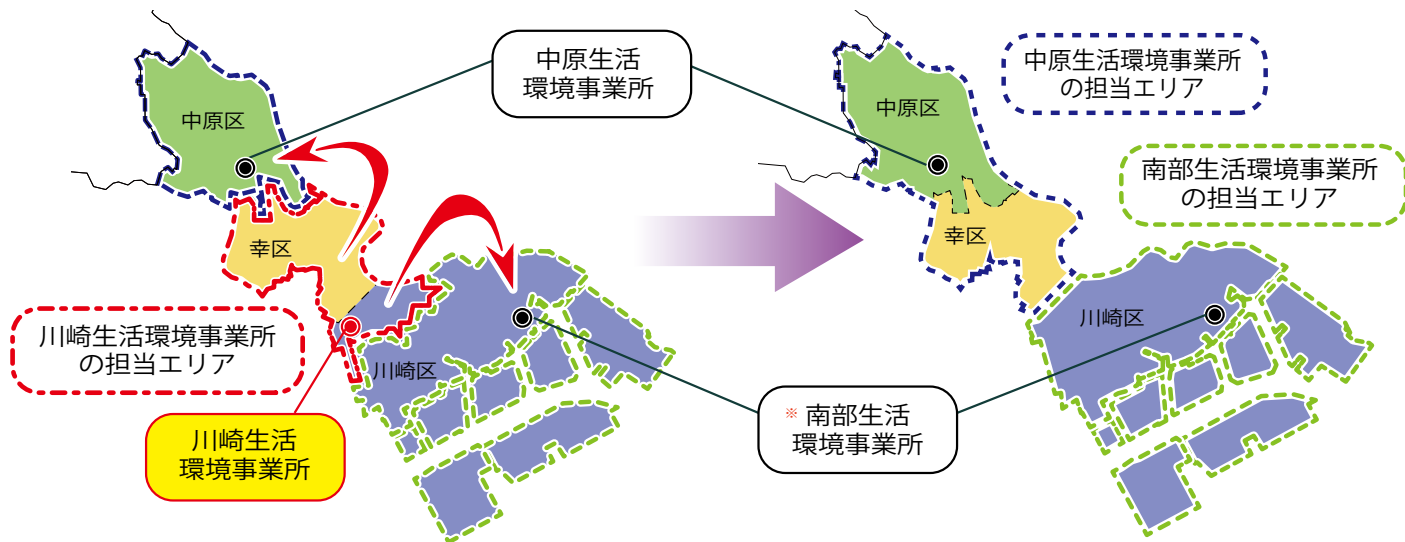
中原生活環境事業所

中原区

幸区

川崎区

川崎生活環境事業所の担当エリア

川崎生活環境事業所

中原生活環境事業所の担当エリア

南部生活環境事業所の担当エリア

中原区

幸区

川崎区

※ 南部生活環境事業所